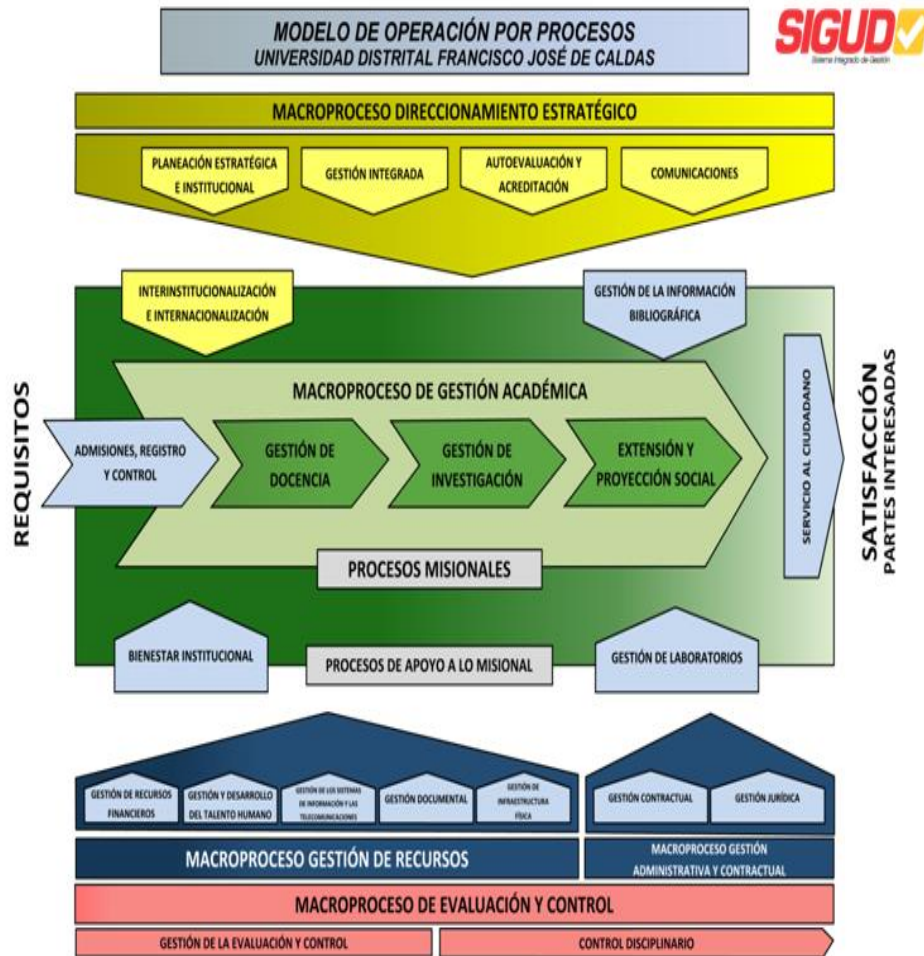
MODELO DE OPERACIÓN POR PROCESOS
UNIVERSIDAD DISTRITAL FRANCISCO JOSÉ DE CALDAS

SIGUD
Sistema Integrado de Gestión

MACROPROCESO DIRECCIONAMIENTO ESTRATÉGICO

PLANEACIÓN ESTRATÉGICA E INSTITUCIONAL
GESTIÓN INTEGRADA
AUTOEVALUACIÓN Y ACREDITACIÓN
COMUNICACIONES

INTERINSTITUCIONALIZACIÓN E INTERNACIONALIZACIÓN
GESTIÓN DE LA INFORMACIÓN BIBLIOGRÁFICA

REQUISITOS

MACROPROCESO DE GESTIÓN ACADÉMICA

ADMISIONES, REGISTRO Y CONTROL
GESTIÓN DE DOCENCIA
GESTIÓN DE INVESTIGACIÓN
EXTENSIÓN Y PROYECCIÓN SOCIAL

SERVICIO AL CIUDADANO

SATISFACCIÓN
PARTES INTERESADAS

PROCESOS MISIONALES

BIENESTAR INSTITUCIONAL
PROCESOS DE APOYO A LO MISIONAL
GESTIÓN DE LABORATORIOS

GESTIÓN DE RECURSOS FINANCIEROS
GESTIÓN Y DESARROLLO DEL TALENTO HUMANO
GESTIÓN DE LOS SISTEMAS DE INFORMACIÓN Y LAS TELECOMUNICACIONES
GESTIÓN DOCUMENTAL
GESTIÓN DE INFRAESTRUCTURA FÍSICA
GESTIÓN CONTRACTUAL
GESTIÓN JURÍDICA

MACROPROCESO GESTIÓN DE RECURSOS
MACROPROCESO GESTIÓN ADMINISTRATIVA Y CONTRACTUAL

MACROPROCESO DE EVALUACIÓN Y CONTROL

GESTIÓN DE LA EVALUACIÓN Y CONTROL
CONTROL DISCIPLINARIO